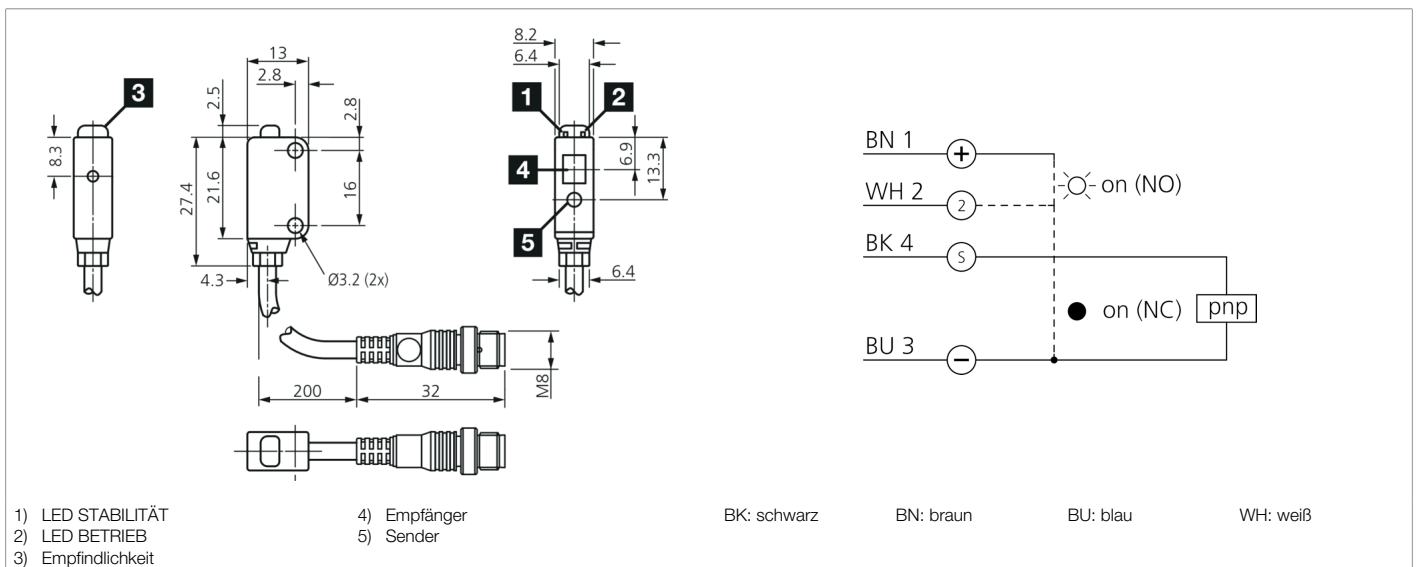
3
8.3
13
2.8
2.5
2.8
27.4
21.6
16
4.3
Ø3.2 (2x)
8.2
6.4
1
2
4
5
6.9
13.3
6.4
200
32
M8

BN 1
WH 2
BK 4
BU 3
+
2
S
−
on (NO)
on (NC)
pnp

1) LED STABILITÄT
2) LED BETRIEB
3) Empfindlichkeit

4) Empfänger
5) Sender

BK: schwarz
BN: braun
BU: blau
WH: weiß